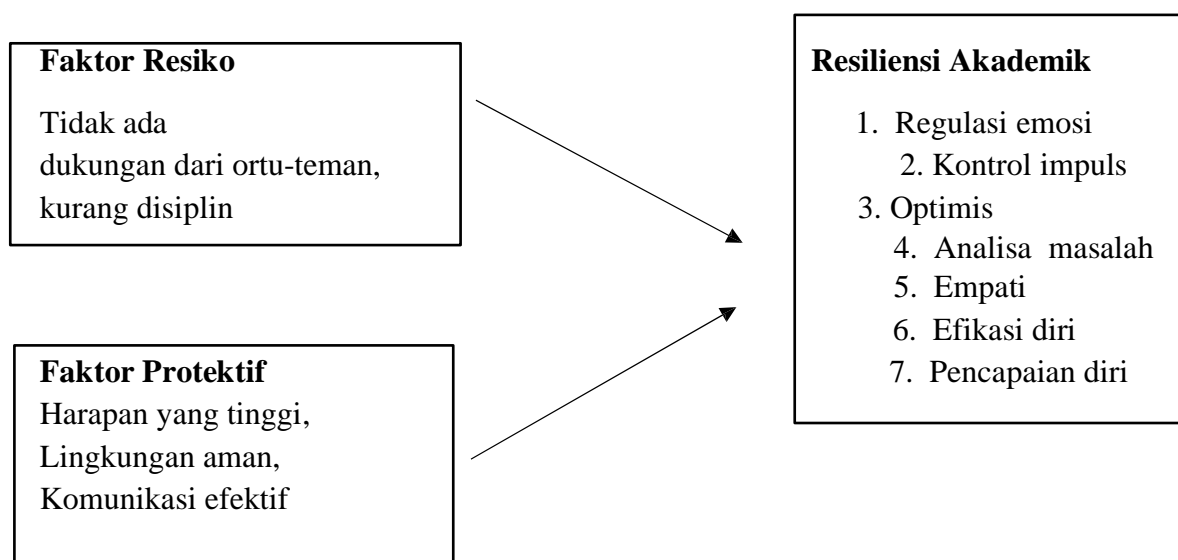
Faktor Resiko

Tidak ada
dukungan dari ortu-teman,
kurang disiplin

Faktor Protektif
Harapan yang tinggi,
Lingkungan aman,
Komunikasi efektif

Resiliensi Akademik

1. Regulasi emosi
2. Kontrol impuls
3. Optimis
4. Analisa masalah
5. Empati
6. Efikasi diri
7. Pencapaian diri